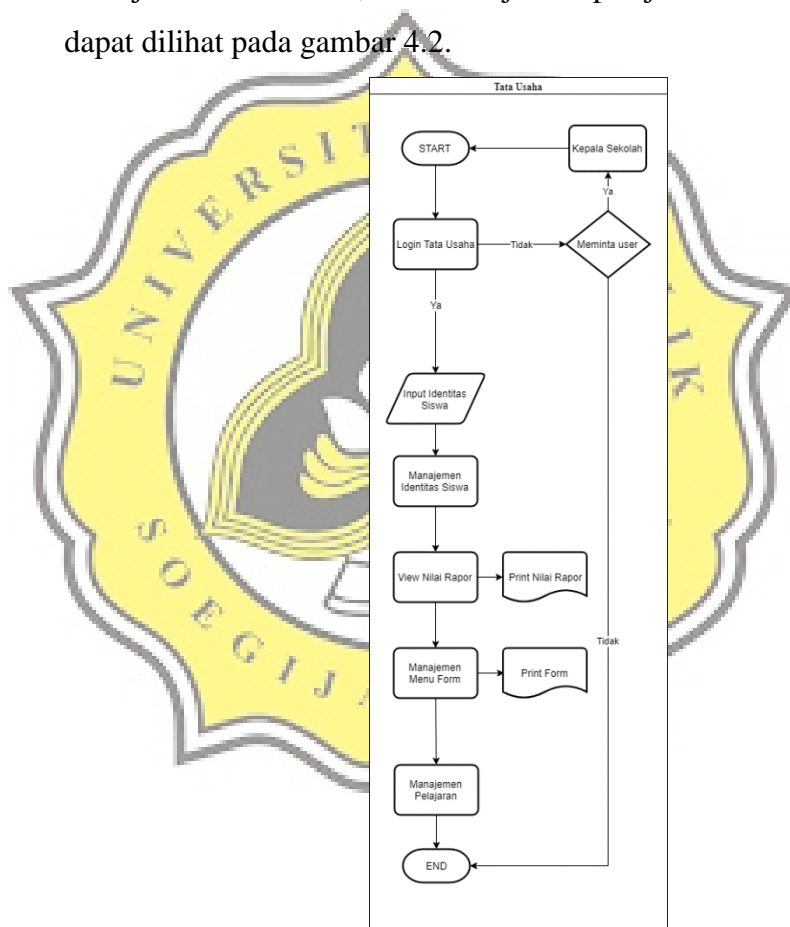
dapat dilihat pada gambar 4.2.

Tata Usaha

START

Kepala Sekolah

Ya

Login Tata Usaha

Tidak

Meminta user

Ya

Input Identitas Siswa

Manajemen Identitas Siswa

View Nilai Rapor

Print Nilai Rapor

Tidak

Manajemen Menu Form

Print Form

Manajemen Pelajaran

END